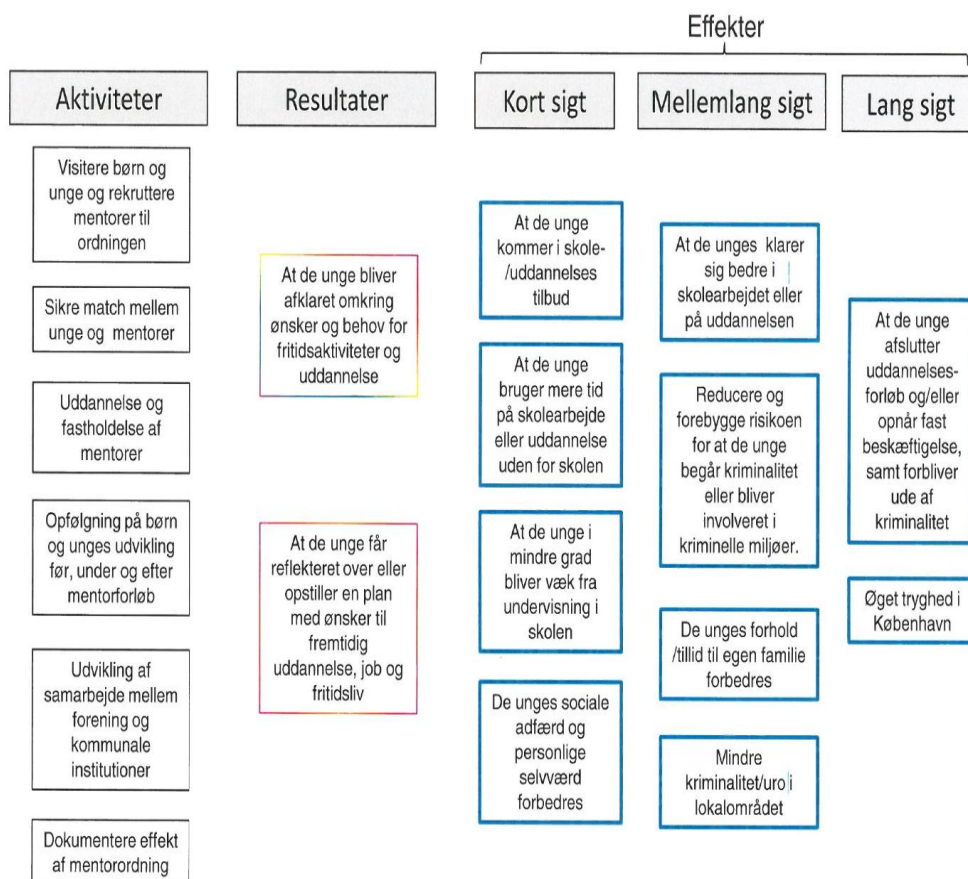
Effekter

Aktiviteter

Resultater

Kort sigt

Mellemlang sigt

Lang sigt

Visitere børn og unge og rekruttere mentorer til ordningen

Sikre match mellem unge og mentorer

Uddannelse og fastholdelse af mentorer

Opfølgning på børn og unges udvikling før, under og efter mentorforløb

Udvikling af samarbejde mellem forening og kommunale institutioner

Dokumentere effekt af mentorordning

At de unge bliver afklaret omkring ønsker og behov for fritidsaktiviteter og uddannelse

At de unge får reflekteret over eller opstiller en plan med ønsker til fremtidig uddannelse, job og fritidsliv

At de unge kommer i skole-/uddannelses tilbud

At de unge bruger mere tid på skolearbejde eller uddannelse uden for skolen

At de unge i mindre grad bliver væk fra undervisning i skolen

De unges sociale adfærd og personlige selvværd forbedres

At de unges klarer sig bedre i skolearbejdet eller på uddannelsen

Reducere og forebygge risikoen for at de unge begår kriminalitet eller bliver involveret i kriminelle miljøer.

De unges forhold /tillid til egen familie forbedres

Mindre kriminalitet/uro i lokalområdet

At de unge afslutter uddannelsesforløb og/eller opnår fast beskæftigelse, samt forbliver ude af kriminalitet

Øget tryghed i København